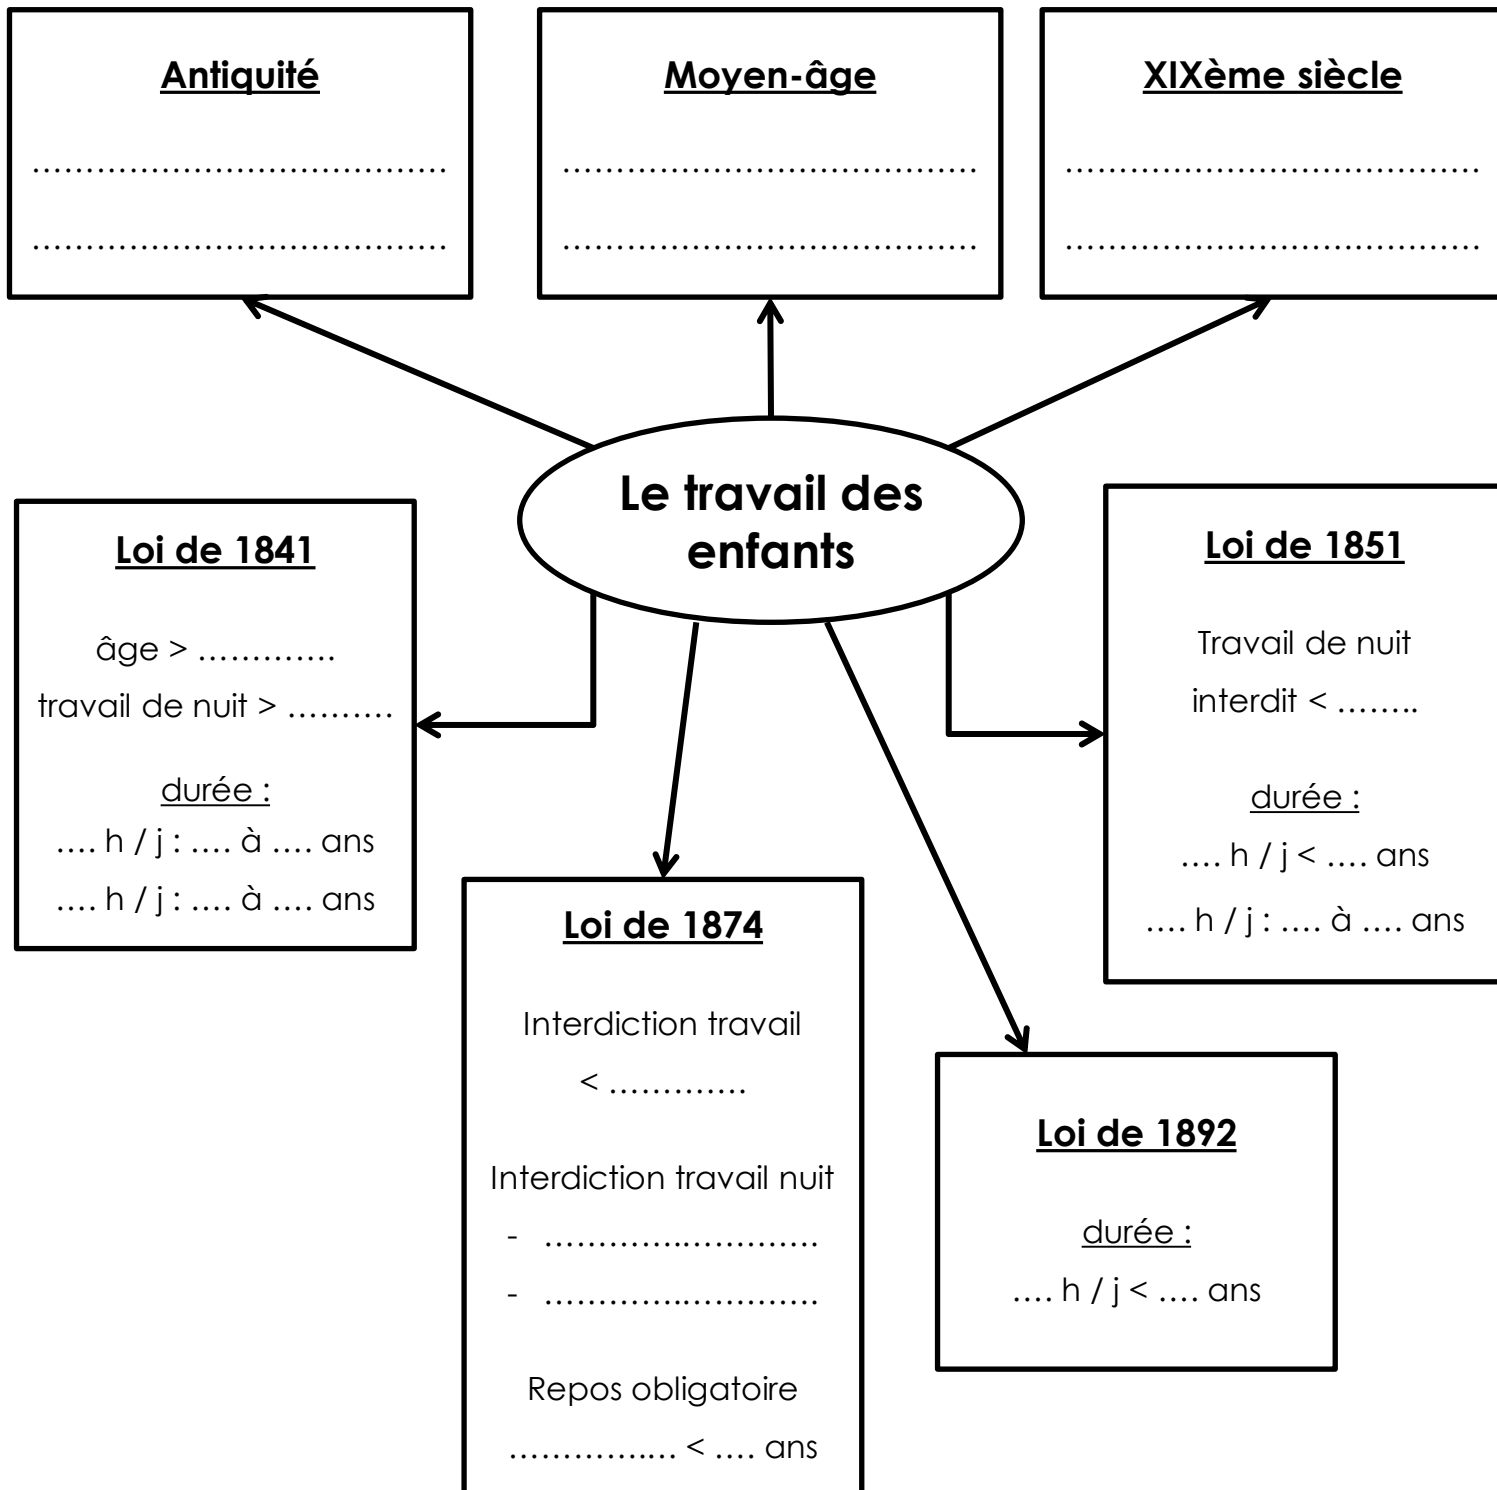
Antiquité

……………………………………

……………………………………

Moyen-âge

……………………………………

……………………………………

XIXème siècle

……………………………………

……………………………………

Le travail des enfants

Loi de 1841

âge > ………….

travail de nuit > ……….

durée :

…. h / j : …. à …. ans

…. h / j : …. à …. ans

Loi de 1851

Travail de nuit interdit < ……..

durée :

…. h / j < …. ans

…. h / j : …. à …. ans

Loi de 1874

Interdiction travail < ………….

Interdiction travail nuit

- ……………………..

- ……………………..

Repos obligatoire …………….. < …. ans

Loi de 1892

durée :

…. h / j < …. ans